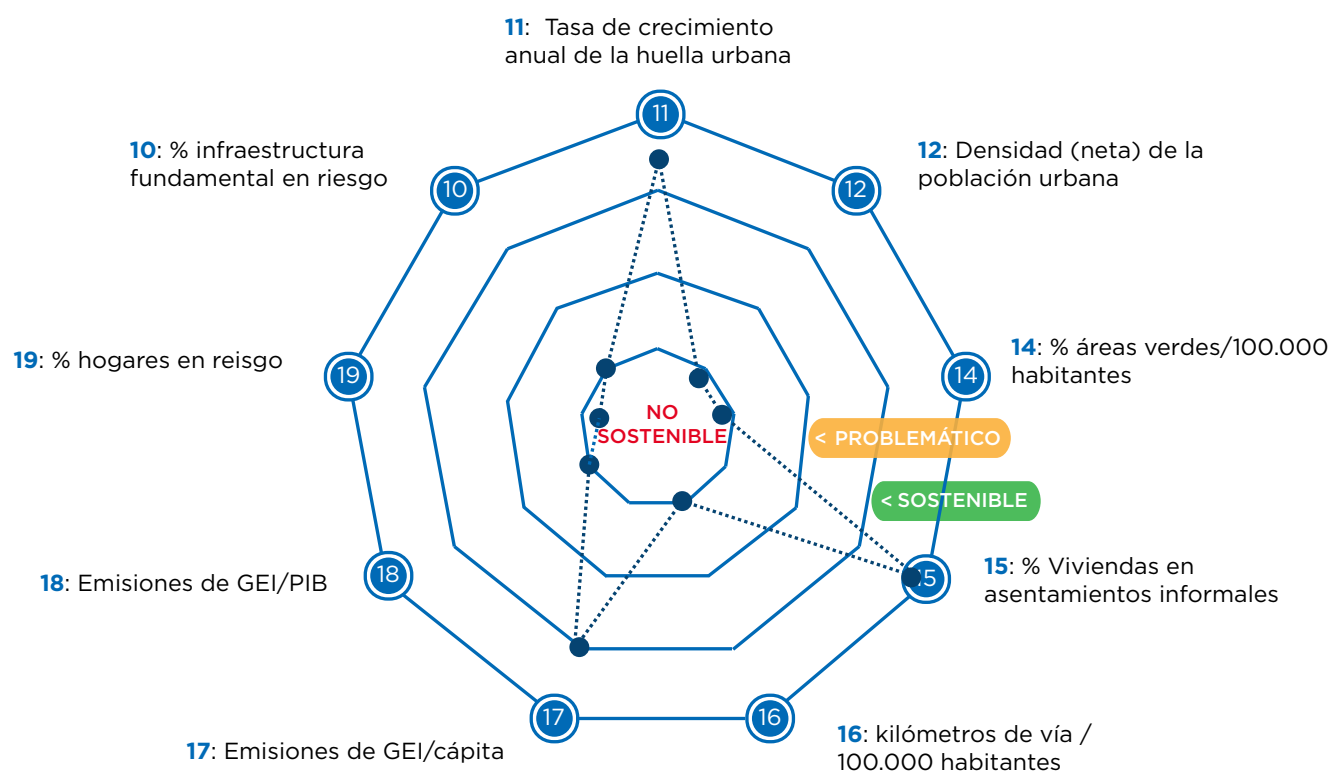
11: Tasa de crecimiento anual de la huella urbana

10: % infraestructura fundamental en riesgo

12: Densidad (neta) de la población urbana

19: % hogares en reisgo

14: % áreas verdes/100.000 habitantes

11

10

12

19

14

NO SOSTENIBLE

< PROBLEMÁTICO

< SOSTENIBLE

18

15

18: Emisiones de GEI/PIB

15: % Viviendas en asentamientos informales

17

16

17: Emisiones de GEI/cápita

16: kilómetros de vía / 100.000 habitantes